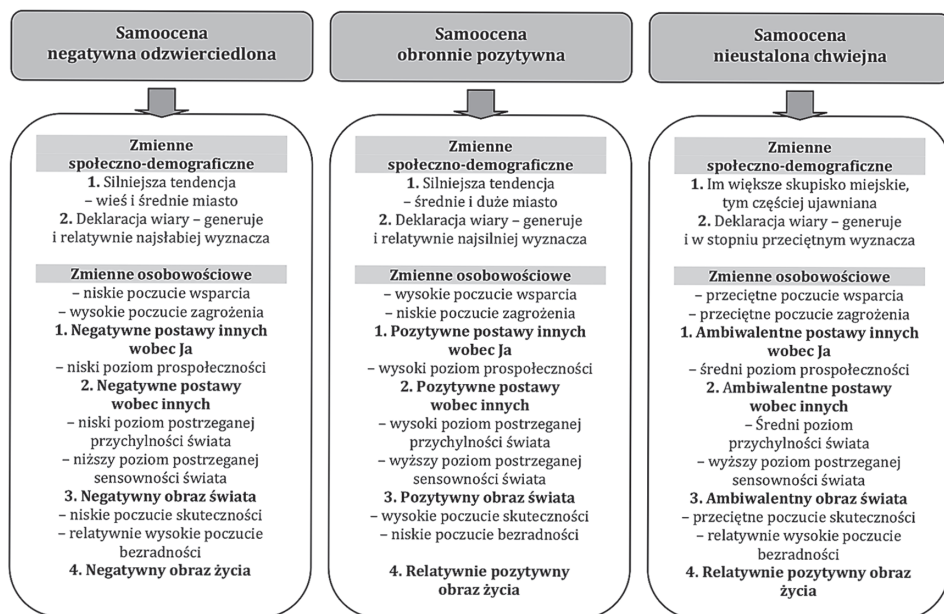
Samoocena negatywna odzwierciedlona

Zmienne społeczno-demograficzne
1. Silniejsza tendencja – wieś i średnie miasto
2. Deklaracja wiary – generuje i relatywnie najsłabiej wyznacza

Zmienne osobowościowe
– niskie poczucie wsparcia
– wysokie poczucie zagrożenia
1. Negatywne postawy innych wobec Ja
– niski poziom prospołeczności
2. Negatywne postawy wobec innych
– niski poziom postrzeganej przychylności świata
– niższy poziom postrzeganej sensowności świata
3. Negatywny obraz świata
– niskie poczucie skuteczności
– relatywnie wysokie poczucie bezradności
4. Negatywny obraz życia

Samoocena obronnie pozytywna

Zmienne społeczno-demograficzne
1. Silniejsza tendencja – średnie i duże miasto
2. Deklaracja wiary – generuje i relatywnie najsilniej wyznacza

Zmienne osobowościowe
– wysokie poczucie wsparcia
– niskie poczucie zagrożenia
1. Pozytywne postawy innych wobec Ja
– wysoki poziom prospołeczności
2. Pozytywne postawy wobec innych
– wysoki poziom postrzeganej przychylności świata
– wyższy poziom postrzeganej sensowności świata
3. Pozytywny obraz świata
– wysokie poczucie skuteczności
– niskie poczucie bezradności

4. Relatywnie pozytywny obraz życia

Samoocena nieustalona chwiejna

Zmienne społeczno-demograficzne
1. Im większe skupisko miejskie, tym częściej ujawniana
2. Deklaracja wiary – generuje i w stopniu przeciętnym wyznacza

Zmienne osobowościowe
– przeciętne poczucie wsparcia
– przeciętne poczucie zagrożenia
1. Ambiwalentne postawy innych wobec Ja
– średni poziom prospołeczności
2. Ambiwalentne postawy wobec innych
– Średni poziom przychylności świata
– wyższy poziom postrzeganej sensowności świata
3. Ambiwalentny obraz świata
– przeciętne poczucie skuteczności
– relatywnie wysokie poczucie bezradności
4. Relatywnie pozytywny obraz życia